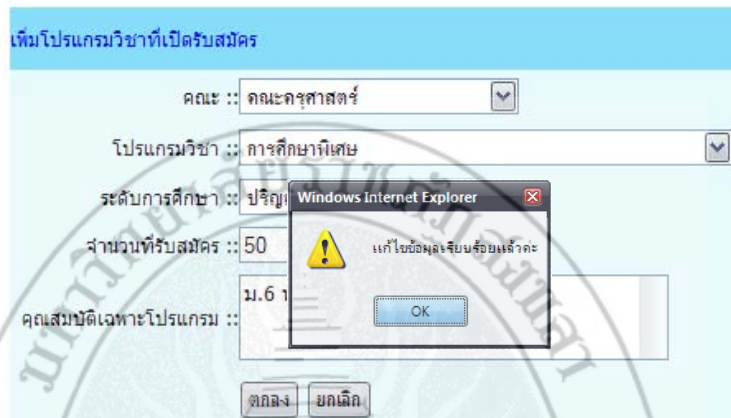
เพิ่มโปรแกรมวิชาที่เปิดรับสมัคร

คณะ :: คณะครุศาสตร์

โปรแกรมวิชา :: การศึกษาพิเศษ

ระดับการศึกษา :: ปริญ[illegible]

จำนวนที่รับสมัคร :: 50

คุณสมบัติเฉพาะโปรแกรม :: ม.6 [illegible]

Windows Internet Explorer

แก้ไขข้อมูลเรียบร้อยแล้วค่ะ

OK

ตกลง ยกเลิก